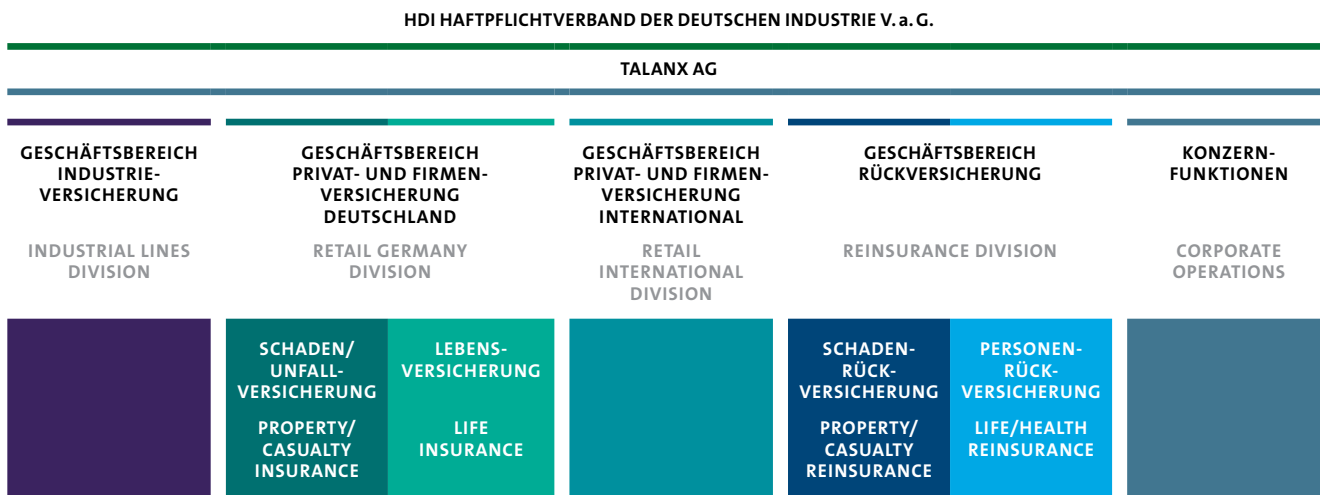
HDI HAFTPFLICHTVERBAND DER DEUTSCHEN INDUSTRIE V. a. G.

TALANX AG

GESCHÄFTSBEREICH INDUSTRIEVERSICHERUNG

INDUSTRIAL LINES DIVISION

GESCHÄFTSBEREICH PRIVAT- UND FIRMENVERSICHERUNG DEUTSCHLAND

RETAIL GERMANY DIVISION

GESCHÄFTSBEREICH PRIVAT- UND FIRMENVERSICHERUNG INTERNATIONAL

RETAIL INTERNATIONAL DIVISION

GESCHÄFTSBEREICH RÜCKVERSICHERUNG

REINSURANCE DIVISION

KONZERNFUNKTIONEN

CORPORATE OPERATIONS

SCHADEN/ UNFALLVERSICHERUNG

PROPERTY/ CASUALTY INSURANCE

LEBENSVERSICHERUNG

LIFE INSURANCE

SCHADENRÜCKVERSICHERUNG

PROPERTY/ CASUALTY REINSURANCE

PERSONENRÜCKVERSICHERUNG

LIFE/HEALTH REINSURANCE